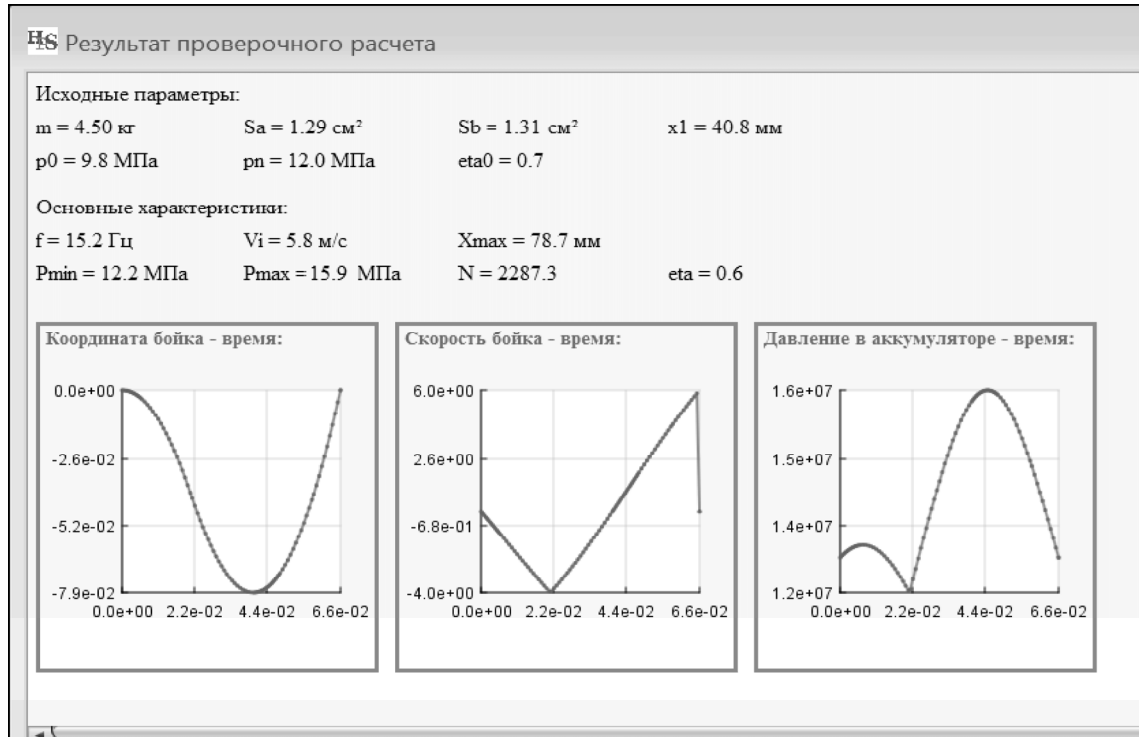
HS Результат проверочного расчета

Исходные параметры:

m = 4.50 кг    Sa = 1.29 см²    Sb = 1.31 см²    x1 = 40.8 мм

p0 = 9.8 МПа    pn = 12.0 МПа    eta0 = 0.7

Основные характеристики:

f = 15.2 Гц    Vi = 5.8 м/с    Xmax = 78.7 мм

Pmin = 12.2 МПа    Pmax = 15.9 МПа    N = 2287.3    eta = 0.6

Координата бойка - время:

0.0e+00
-2.6e-02
-5.2e-02
-7.9e-02
0.0e+00 2.2e-02 4.4e-02 6.6e-02

Скорость бойка - время:

6.0e+00
2.6e+00
-6.8e-01
-4.0e+00
0.0e+00 2.2e-02 4.4e-02 6.6e-02

Давление в аккумуляторе - время:

1.6e+07
1.5e+07
1.4e+07
1.2e+07
0.0e+00 2.2e-02 4.4e-02 6.6e-02